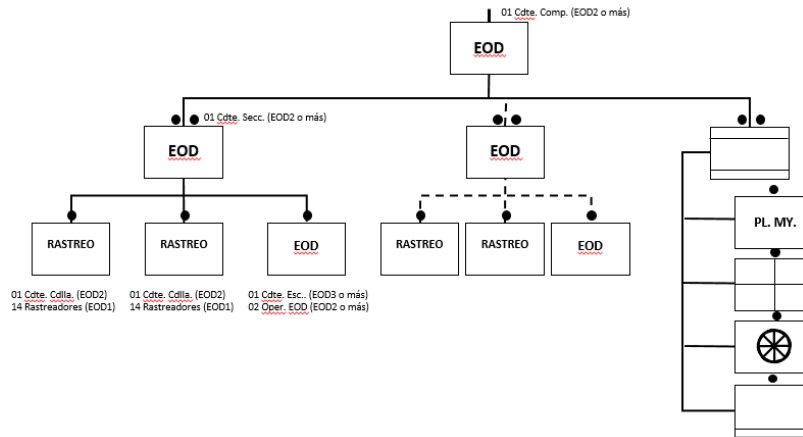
01 Cdte. Comp. (EOD2 o más)

EOD

01 Cdte. Secc. (EOD2 o más)

EOD

EOD

RASTREO

RASTREO

EOD

RASTREO

RASTREO

EOD

PL. MY.

01 Cdte. Cdlla. (EOD2)
14 Rastreadores (EOD1)

01 Cdte. Cdlla. (EOD2)
14 Rastreadores (EOD1)

01 Cdte. Esc.. (EOD3 o más)
02 Oper. EOD (EOD2 o más)